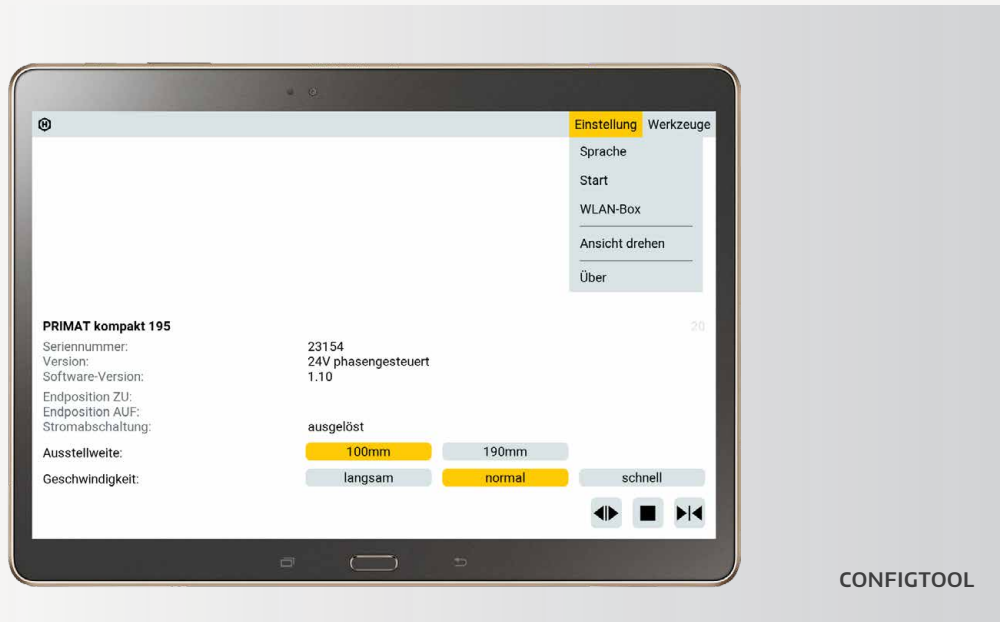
Einstellung Werkzeuge

Sprache
Start
WLAN-Box
Ansicht drehen
Über

PRIMAT kompakt 195

20

Seriennummer: 23154
Version: 24V phasengesteuert
Software-Version: 1.10
Endposition ZU:
Endposition AUF:
Stromabschaltung: ausgelöst

Ausstellweite: 100mm 190mm

Geschwindigkeit: langsam normal schnell

CONFIGTOOL